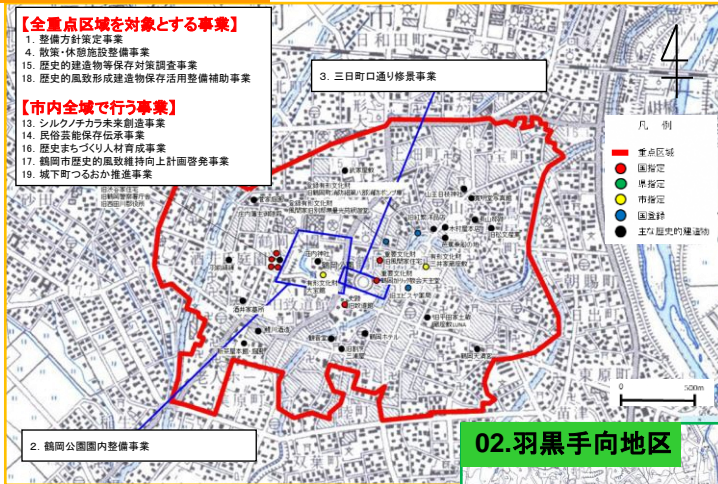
【全重点区域を対象とする事業】
1. 整備方針策定事業
4. 散策・休憩施設整備事業
15. 歴史的建造物等保存対策調査事業
18. 歴史的風致形成建造物保存活用整備補助事業

【市内全域で行う事業】
13. シルクノチカラ未来創造事業
14. 民俗芸能保存伝承事業
16. 歴史まちづくり人材育成事業
17. 鶴岡市歴史的風致維持向上計画啓発事業
19. 城下町つるおか推進事業

3. 三日町口通り修景事業

凡例
重点区域
国指定
県指定
市指定
国登録
主な歴史的建造物

0
500m

2. 鶴岡公園園内整備事業

02.羽黒手向地区